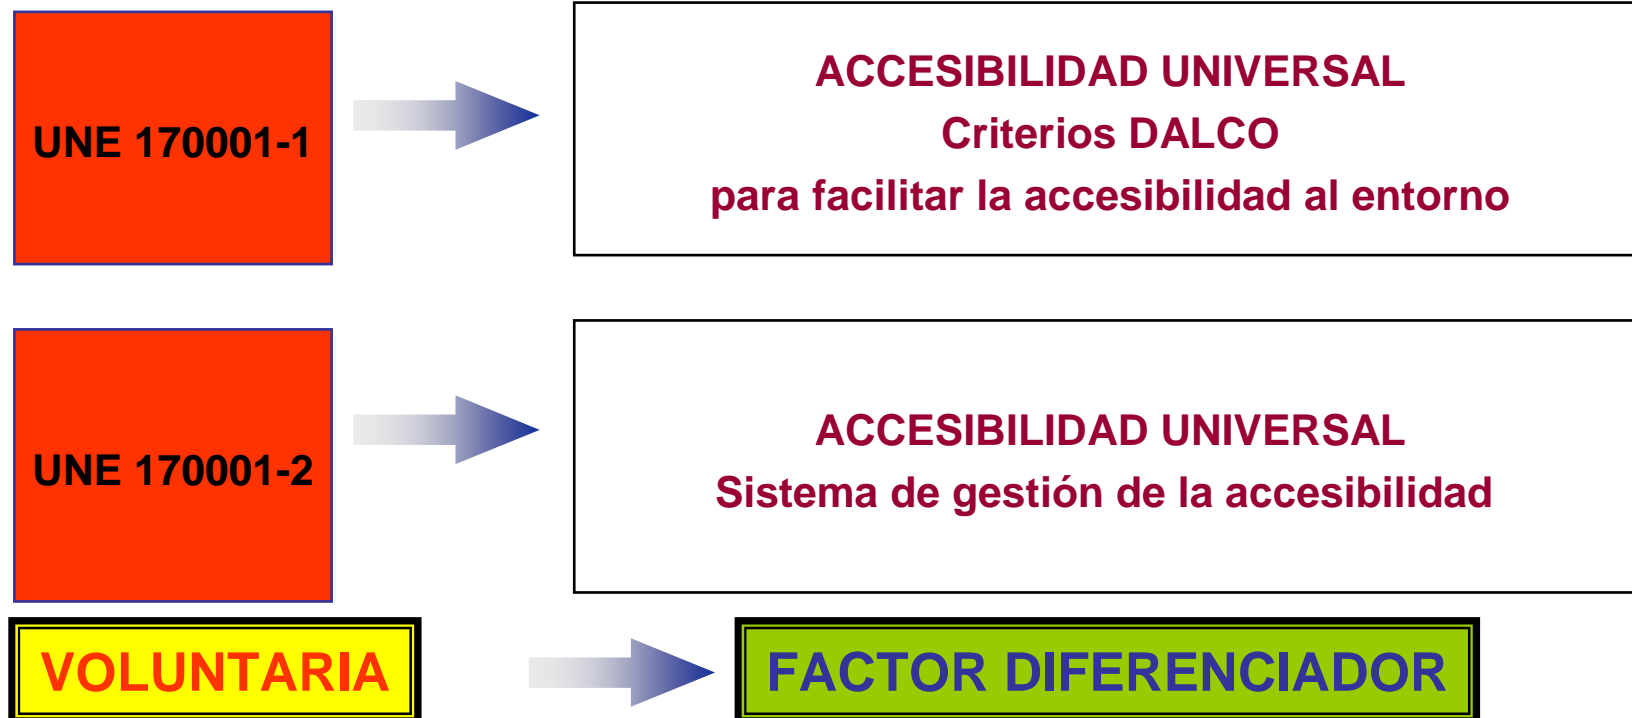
UNE 170001-1

ACCESIBILIDAD UNIVERSAL
Criterios DALCO
para facilitar la accesibilidad al entorno

UNE 170001-2

ACCESIBILIDAD UNIVERSAL
Sistema de gestión de la accesibilidad

VOLUNTARIA

FACTOR DIFERENCIADOR